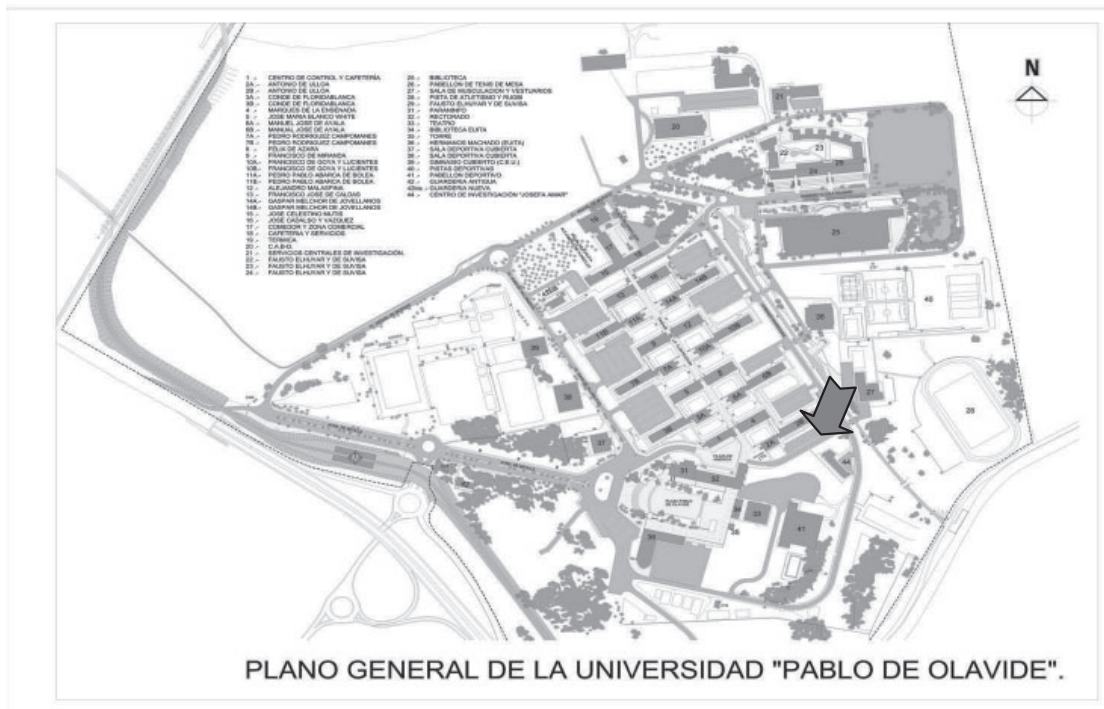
N

1.- CENTRO DE CONTROL Y CAFETERÍA
2A.- ANTONIO DE ULLOA
2B.- ANTONIO DE ULLOA
3A.- CONDE DE FLORIDABLANCA
3B.- CONDE DE FLORIDABLANCA
4.- MARQUÉS DE LA ENSENADA
5.- JOSÉ MARÍA BLANCO WHITE
6A.- MANUEL JOSÉ DE AYALA
6B.- MANUEL JOSÉ DE AYALA
7A.- PEDRO RODRÍGUEZ CAMPOMANES
7B.- PEDRO RODRÍGUEZ CAMPOMANES
8.- FÉLIX DE AZARA
9.- FRANCISCO DE MIRANDA
10A.- FRANCISCO DE GOYA Y LUCIENTES
10B.- FRANCISCO DE GOYA Y LUCIENTES
11A.- PEDRO PABLO ABARCA DE BOLEA
11B.- PEDRO PABLO ABARCA DE BOLEA
12.- ALEJANDRO MALASPINA
13.- FRANCISCO JOSÉ DE CALDAS
14A.- GASPAR MELCHOR DE JOVELLANOS
14B.- GASPAR MELCHOR DE JOVELLANOS
15.- JOSÉ CELESTINO MUTIS
16.- JOSÉ CADALSO Y VÁZQUEZ
17.- COMEDOR Y ZONA COMERCIAL
18.- CAFETERÍA Y SERVICIOS
19.- TÉRMICA
20.- C.A.B.D.
21.- SERVICIOS CENTRALES DE INVESTIGACIÓN
22.- FAUSTO ELHUYAR Y DE SUVISA
23.- FAUSTO ELHUYAR Y DE SUVISA
24.- FAUSTO ELHUYAR Y DE SUVISA
25.- BIBLIOTECA
26.- PABELLÓN DE TENIS DE MESA
27.- SALA DE MUSCULACIÓN Y VESTUARIOS
28.- PISTA DE ATLETISMO Y RUGBY
29.- FAUSTO ELHUYAR Y DE SUVISA
31.- PARANINFO
32.- RECTORADO
33.- TEATRO
34.- BIBLIOTECA EUITA
35.- TORRE
36.- HERMANOS MACHADO (EUITA)
37.- SALA DEPORTIVA CUBIERTA
38.- SALA DEPORTIVA CUBIERTA
39.- GIMNASIO CUBIERTO (C.E.U.)
40.- PISTAS DEPORTIVAS
41.- PABELLÓN DEPORTIVO
42.- GUARDERÍA ANTIGUA
42bis.- GUARDERÍA NUEVA
44.- CENTRO DE INVESTIGACIÓN "JOSEFA AMAR"

21 20 22 23 24 25 26 27 28 40 41 44 31 32 33 34 35 36 37 38 39 19

PLANO GENERAL DE LA UNIVERSIDAD "PABLO DE OLAVIDE".